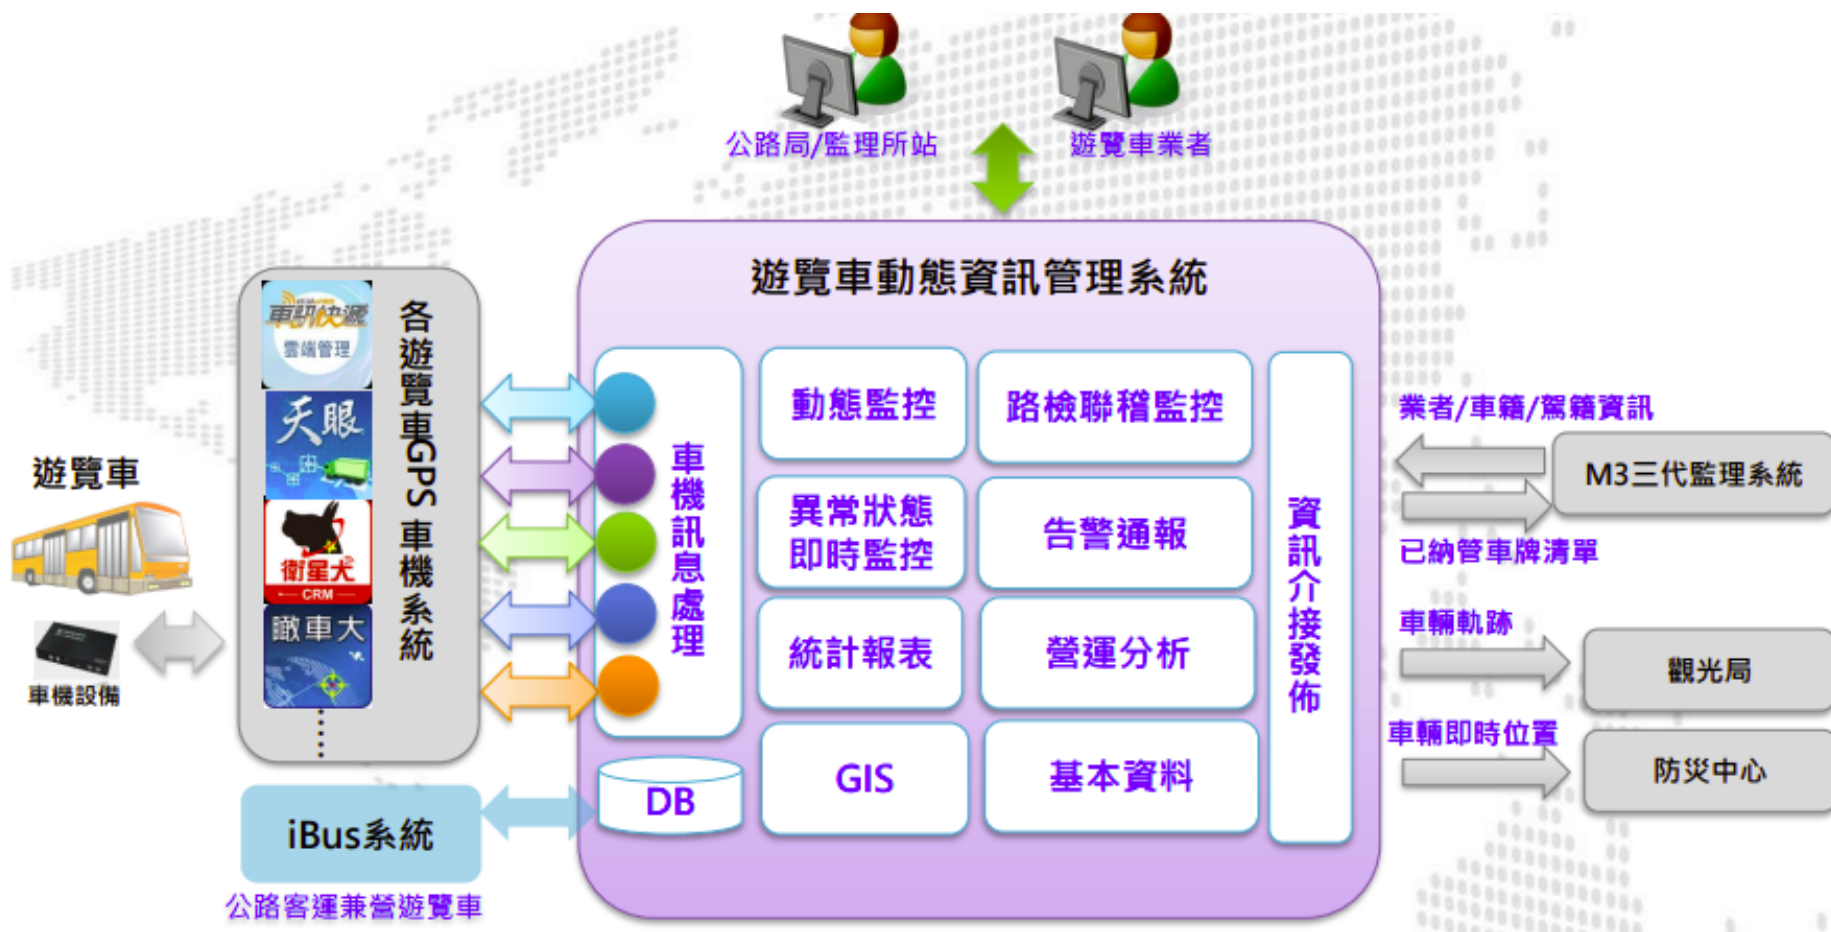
公路局/監理所站

遊覽車業者

遊覽車動態資訊管理系統

遊覽車

車機設備

車訊快遞
雲端管理

天眼

衛星犬
CRM

瞰車大

各遊覽車GPS車機系統

iBus系統

公路客運兼營遊覽車

車機訊息處理

DB

動態監控

路檢聯稽監控

異常狀態即時監控

告警通報

統計報表

營運分析

GIS

基本資料

資訊介接發佈

業者/車籍/駕籍資訊

M3三代監理系統

已納管車牌清單

車輛軌跡

觀光局

車輛即時位置

防災中心